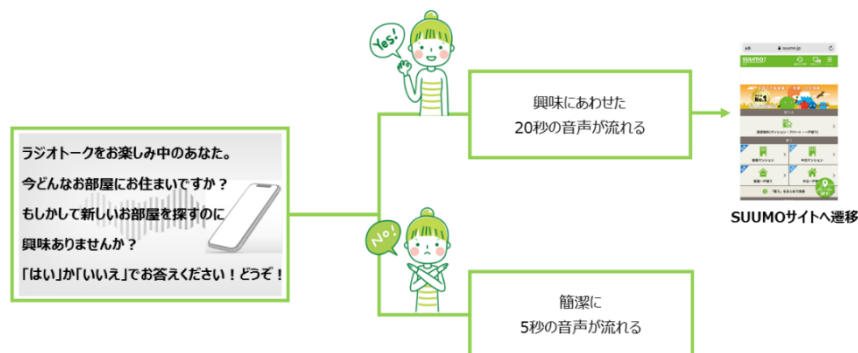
ラジオトークをお楽しみ中のあなた。
今どんなお部屋にお住まいですか？
もしかして新しいお部屋を探すのに
興味ありませんか？
「はい」か「いいえ」でお答えください！どうぞ！

Yes!

興味にあわせた
20秒の音声が流れる

SUUMO

SUUMOサイトへ遷移

No!

簡潔に
5秒の音声が流れる